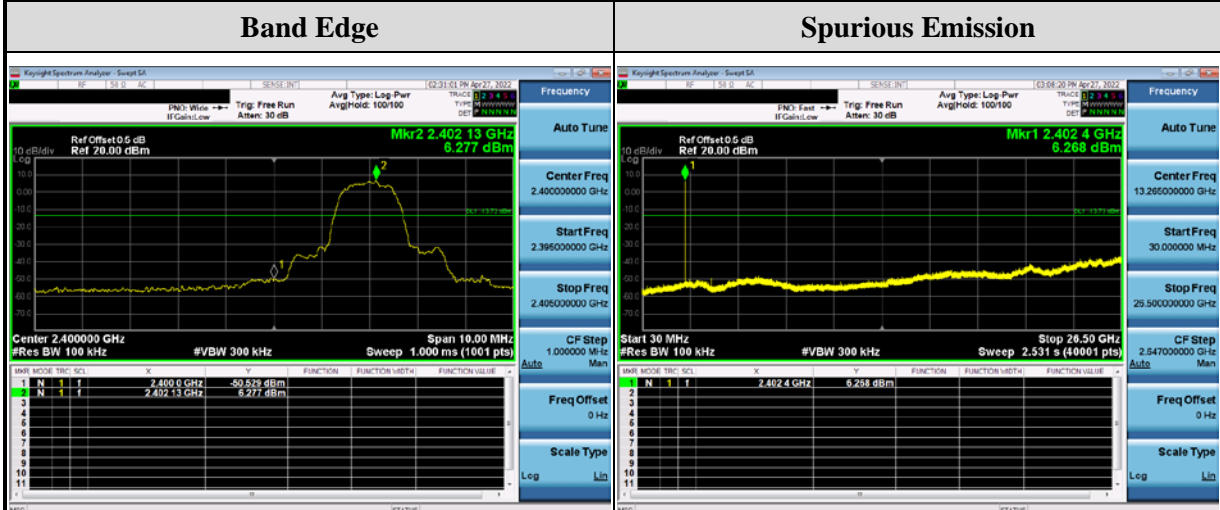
| Band Edge | Spurious Emission |
|---|---|
| Keysight Spectrum Analyzer - Swept SA<br>RF 50 Ω AC SENSE:INT 02:31:01 PM Apr 27, 2022<br>PNO: Wide IFGain:Low Trig: Free Run Atten: 30 dB Avg Type: Log-Pwr Avg\|Hold: 100/100 TRACE 1 2 3 4 5 6 TYPE M DET P N N N N N<br>Frequency<br>Ref Offset 0.5 dB<br>10 dB/div Ref 20.00 dBm<br>Mkr2 2.402 13 GHz 6.277 dBm<br>Log<br>10.0 0.00 -10.0 -20.0 -30.0 -40.0 -50.0 -60.0 -70.0<br>DL1 -13.72 dBm<br>Center 2.400000 GHz Span 10.00 MHz<br>#Res BW 100 kHz #VBW 300 kHz Sweep 1.000 ms (1001 pts)<br>Auto Tune<br>Center Freq 2.400000000 GHz<br>Start Freq 2.395000000 GHz<br>Stop Freq 2.405000000 GHz<br>CF Step 1.000000 MHz Auto Man<br>Freq Offset 0 Hz<br>Scale Type Log Lin<br>MKR MODE TRC SCL X Y FUNCTION FUNCTION WIDTH FUNCTION VALUE<br>1 N 1 f 2.400 0 GHz -50.529 dBm<br>2 N 1 f 2.402 13 GHz 6.277 dBm<br>3 4 5 6 7 8 9 10 11 | Keysight Spectrum Analyzer - Swept SA<br>RF 50 Ω AC SENSE:INT 03:08:20 PM Apr 27, 2022<br>PNO: Fast IFGain:Low Trig: Free Run Atten: 30 dB Avg Type: Log-Pwr Avg\|Hold: 100/100 TRACE 1 2 3 4 5 6 TYPE M DET P N N N N N<br>Frequency<br>Ref Offset 0.5 dB<br>10 dB/div Ref 20.00 dBm<br>Mkr1 2.402 4 GHz 6.268 dBm<br>Log<br>10.0 0.00 -10.0 -20.0 -30.0 -40.0 -50.0 -60.0 -70.0<br>DL1 -13.72 dBm<br>Start 30 MHz Stop 26.50 GHz<br>#Res BW 100 kHz #VBW 300 kHz Sweep 2.531 s (40001 pts)<br>Auto Tune<br>Center Freq 13.265000000 GHz<br>Start Freq 30.000000 MHz<br>Stop Freq 26.500000000 GHz<br>CF Step 2.647000000 GHz Auto Man<br>Freq Offset 0 Hz<br>Scale Type Log Lin<br>MKR MODE TRC SCL X Y FUNCTION FUNCTION WIDTH FUNCTION VALUE<br>1 N 1 f 2.402 4 GHz 6.268 dBm<br>2 3 4 5 6 7 8 9 10 11 |